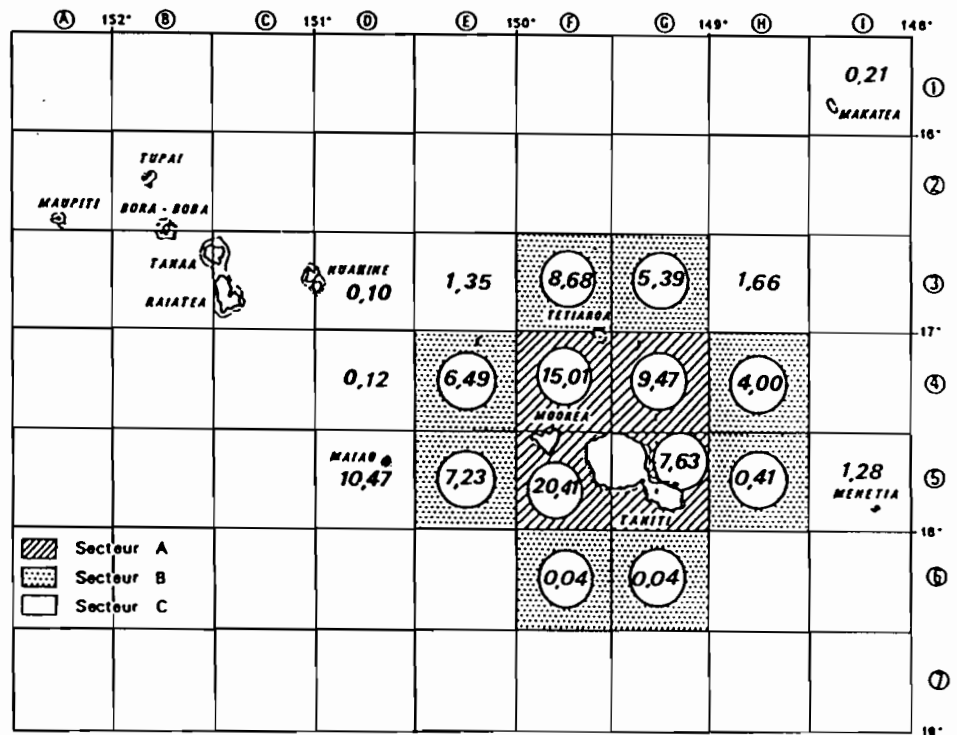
Ⓐ 152° Ⓑ Ⓒ 151° Ⓓ Ⓔ 150° Ⓕ Ⓖ 149° Ⓗ Ⓘ 148°

0,21
MAKATEA
①
16°

TUPAI
MAUPITI
BORA - BORA
②

TAHAA
RAIATEA
HUAHINE
0,10
1,35
8,68
5,39
1,66
③
TETIAROA
17°

0,12
6,49
15,01
9,47
4,00
④

MAIAO
10,47
7,23
MOOREA
20,41
7,63
0,41
1,28
MEHETIA
⑤
TAHITI
18°

Secteur A
Secteur B
Secteur C
0,04
0,04
⑥

⑦
19°